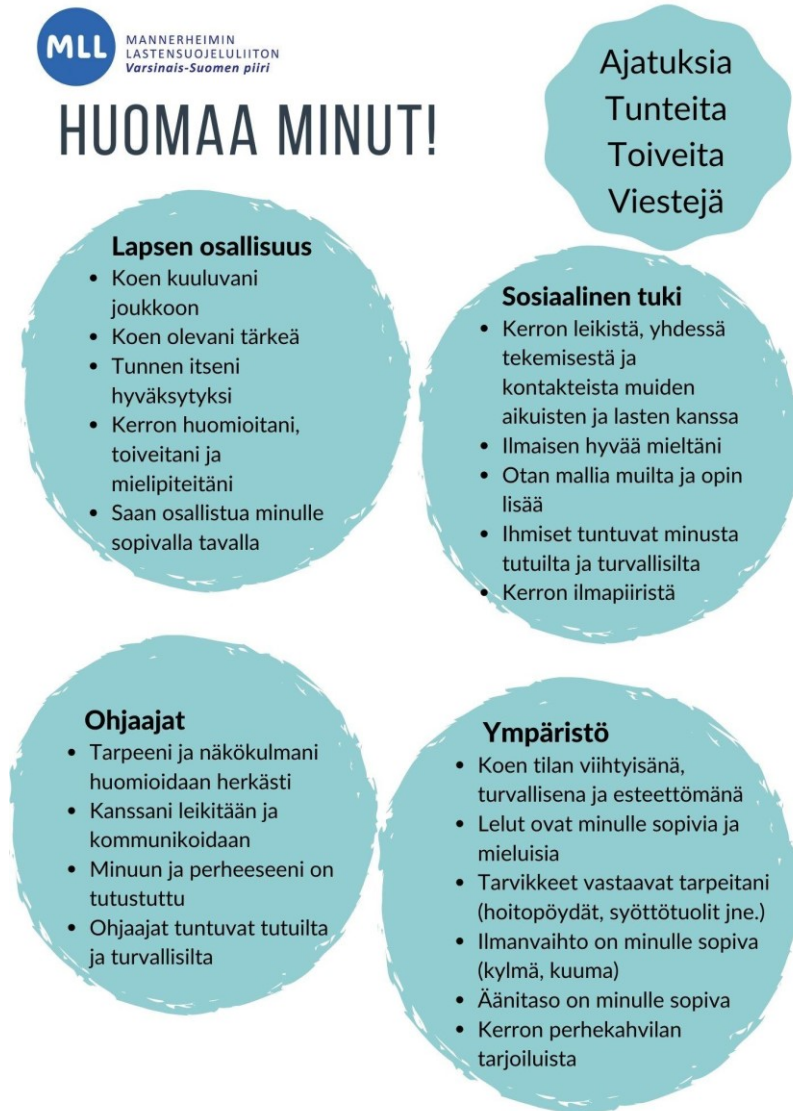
MLL
MANNERHEIMIN LASTENSUOJELULIITON
Varsinais-Suomen piiri

HUOMAA MINUT!

Ajatuksia
Tunteita
Toiveita
Viestejä

Lapsen osallisuus
• Koen kuuluvani joukkoon
• Koen olevani tärkeä
• Tunnen itseni hyväksytyksi
• Kerron huomioitani, toiveitani ja mielipiteitäni
• Saan osallistua minulle sopivalla tavalla

Sosiaalinen tuki
• Kerron leikistä, yhdessä tekemisestä ja kontakteista muiden aikuisten ja lasten kanssa
• Ilmaisen hyvää mieltäni
• Otan mallia muilta ja opin lisää
• Ihmiset tuntuvat minusta tutuilta ja turvallisilta
• Kerron ilmapiiristä

Ohjaajat
• Tarpeeni ja näkökulmani huomioidaan herkästi
• Kanssani leikitään ja kommunikoidaan
• Minuun ja perheeseeni on tutustuttu
• Ohjaajat tuntuvat tutuilta ja turvallisilta

Ympäristö
• Koen tilan viihtyisänä, turvallisena ja esteettömänä
• Lelut ovat minulle sopivia ja mieluisia
• Tarvikkeet vastaavat tarpeitani (hoitopöydät, syöttötuolit jne.)
• Ilmanvaihto on minulle sopiva (kylmä, kuuma)
• Äänitaso on minulle sopiva
• Kerron perhekahvilan tarjoiluista